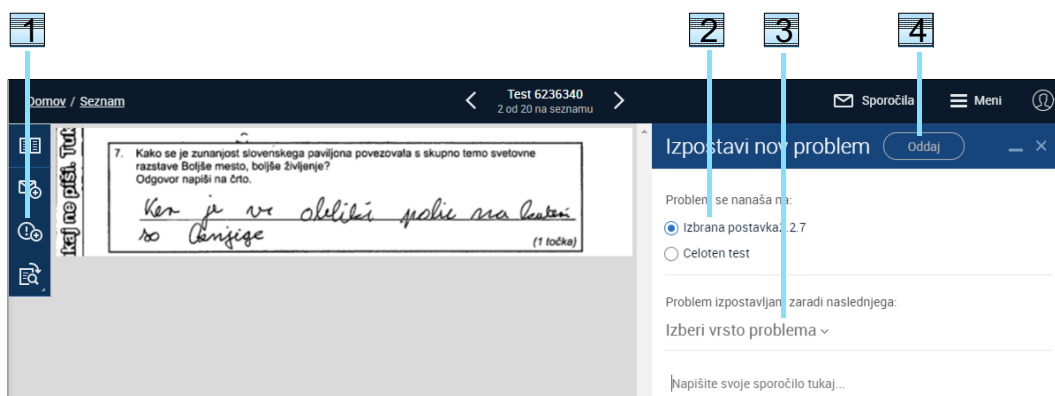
1 2 3 4

Domov / Seznam

Test 6236340
2 od 20 na seznamu

Sporočila Meni

kej ne piši. Tu

7. Kako se je zunanjost slovenskega paviljona povezovala s skupno temo svetovne razstave Boljše mesto, boljše življenje?
Odgovor napiši na črto.

Ker je v obliki polic na katerih so knjige

(1 točka)

Izpostavi nov problem Oddaj

Problem se nanaša na:

Izbrana postavka 2.2.7

Celoten test

Problem izpostavljam zaradi naslednjega:

Izberi vrsto problema

Napišite svoje sporočilo tukaj...